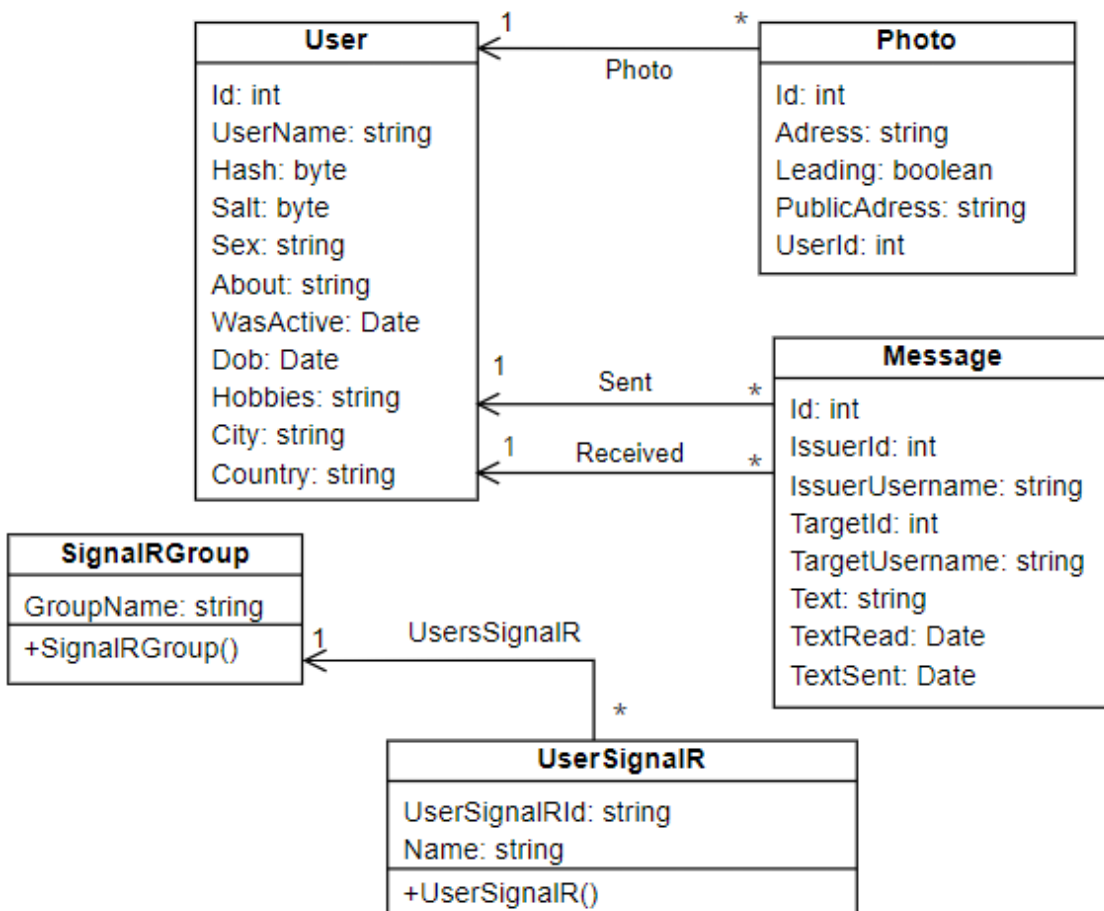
User

Id: int
UserName: string
Hash: byte
Salt: byte
Sex: string
About: string
WasActive: Date
Dob: Date
Hobbies: string
City: string
Country: string

1

*

Photo

Photo

Id: int
Adress: string
Leading: boolean
PublicAdress: string
UserId: int

1

Sent

*

1

Received

*

Message

Id: int
IssuerId: int
IssuerUsername: string
TargetId: int
TargetUsername: string
Text: string
TextRead: Date
TextSent: Date

SignalRGroup

GroupName: string

+SignalRGroup()

1

UsersSignalR

*

UserSignalR

UserSignalRId: string
Name: string

+UserSignalR()